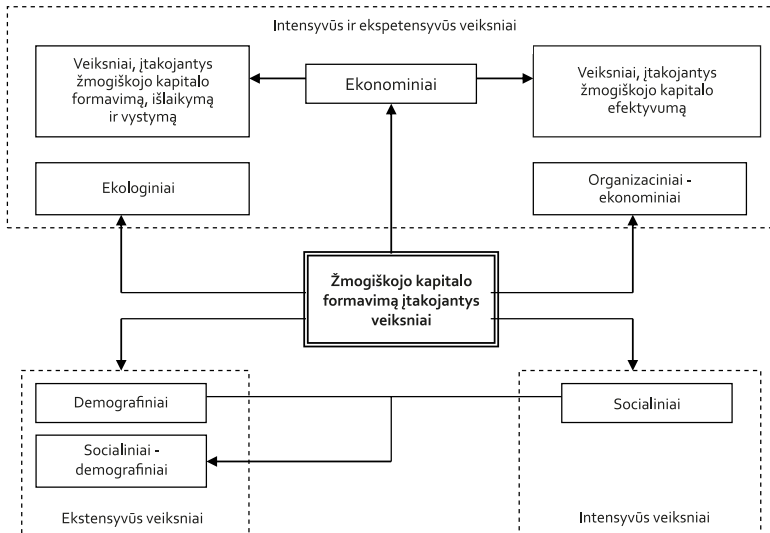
Intensyvūs ir ekspetensyvūs veiksniai

Veiksniai, įtakojantys žmogiškojo kapitalo formavimą, išlaikymą ir vystymą

Ekonominiai

Veiksniai, įtakojantys žmogiškojo kapitalo efektyvumą

Ekologiniai

Organizaciniai - ekonominiai

Žmogiškojo kapitalo formavimą įtakojantys veiksniai

Demografiniai

Socialiniai - demografiniai

Socialiniai

Ekstensyvūs veiksniai

Intensyvūs veiksniai